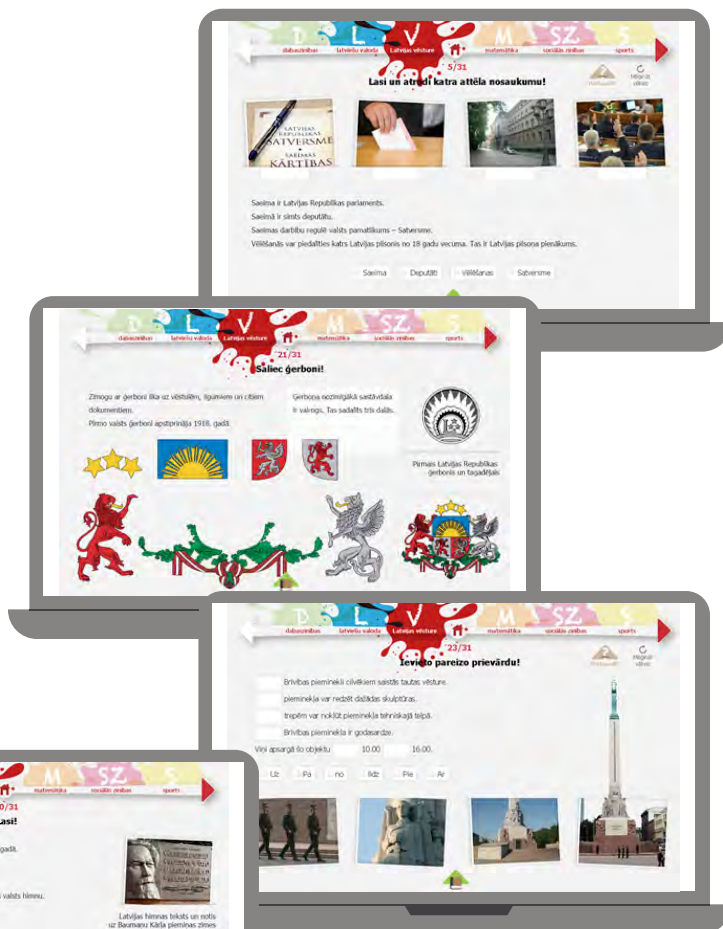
D L V M SZ S
dabaszinības latviešu valoda Latvijas vēsture matemātika sociālās zinības sports
5/31
Lasi un atrodi katra attēla nosaukumu!
Mēģināt vēlreiz

LATVIJAS REPUBLIKAS SATVERSME SAEIMAS KĀRTĪBAS

Saeima ir Latvijas Republikas parlaments.
Saeimā ir simts deputātu.
Saeimas darbību regulē valsts pamatlikums – Satversme.
Vēlēšanās var piedalīties katrs Latvijas pilsonis no 18 gadu vecuma. Tas ir Latvijas pilsoņa pienākums.

Saeima Deputāti Vēlēšanas Satversme

D L V M SZ S
dabaszinības latviešu valoda Latvijas vēsture matemātika sociālās zinības sports
21/31
Saliec ģerboni!

Zīmogu ar ģerboni lika uz vēstulēm, līgumiem un citiem dokumentiem.
Pirmo valsts ģerboni apstiprināja 1918. gadā.

Ģerboņa nozīmīgākā sastāvdaļa ir vairogs. Tas sadalīts trīs daļās.

Pirmais Latvijas Republikas ģerbonis un tagadējais

D L V M SZ S
dabaszinības latviešu valoda Latvijas vēsture matemātika sociālās zinības sports
23/31
Ievieto pareizo prievārdu!
Mēģināt vēlreiz

Brīvības piemineklī cilvēkiem saistās tautas vēsture.
pieminekļa var redzēt dažādas skulptūras.
trepēm var nokļūt pieminekļa tehniskajā telpā.
Brīvības pieminekļa ir godasardze.
Viņi apsargā šo objektu 10.00 16.00.

Uz Pa no līdz Pie Ar

M SZ S
matemātika sociālās zinības sports
0/31
asi!
gadā.
valsts himnu.
Latvijas himnas teksts un notis uz Baumaņu Kārļa piemiņas zīmes